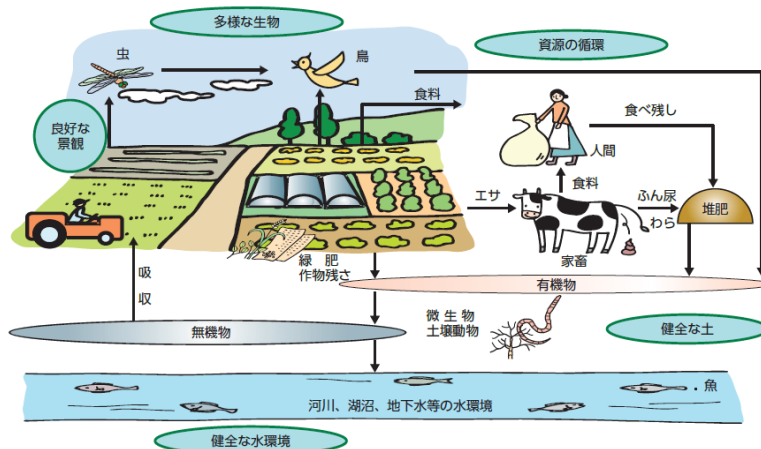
多様な生物

資源の循環

虫

鳥

良好な景観

食料

食べ残し

人間

食料

エサ

ふん尿

わら

堆肥

家畜

吸収

緑肥
作物残さ

有機物

無機物

微生物
土壌動物

健全な土

魚

河川、湖沼、地下水等の水環境

健全な水環境